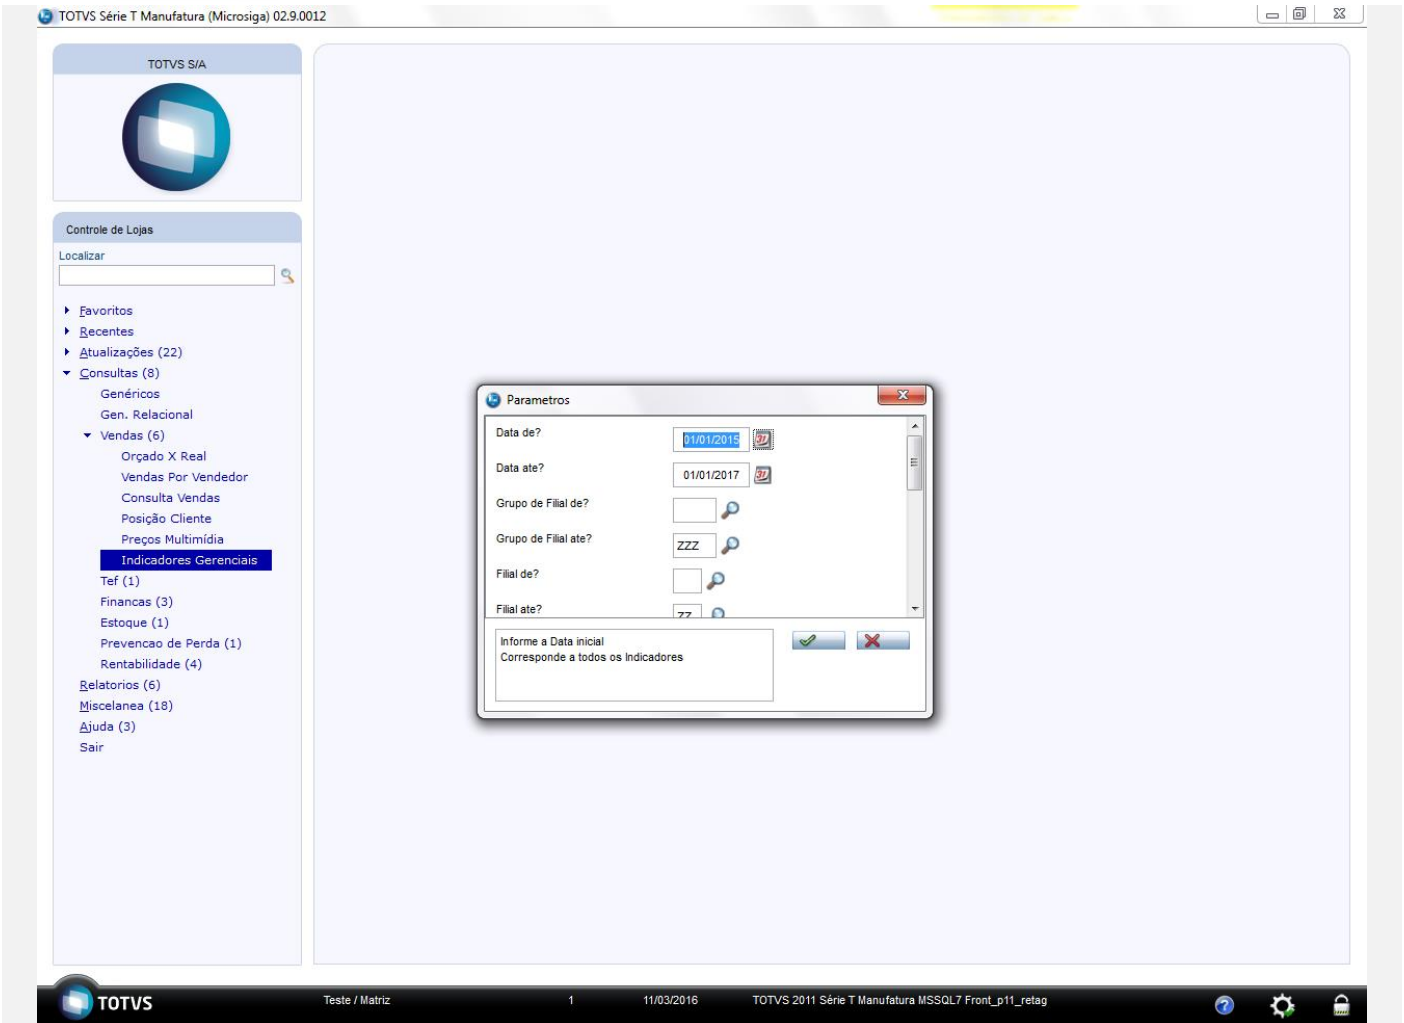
TOTVS Série T Manufatura (Microsiga) 02.9.0012

TOTVS S/A

Controle de Lojas

Localizar

Favoritos
Recentes
Atualizações (22)
Consultas (8)
Genéricos
Gen. Relacional
Vendas (6)
Orçado X Real
Vendas Por Vendedor
Consulta Vendas
Posição Cliente
Preços Multimídia
Indicadores Gerenciais
Tef (1)
Financas (3)
Estoque (1)
Prevencao de Perda (1)
Rentabilidade (4)
Relatorios (6)
Miscelanea (18)
Ajuda (3)
Sair

Parametros

Data de? 01/01/2015
Data ate? 01/01/2017
Grupo de Filial de?
Grupo de Filial ate? ZZZ
Filial de?
Filial ate? ZZ

Informe a Data inicial
Corresponde a todos os Indicadores

TOTVS Teste / Matriz 1 11/03/2016 TOTVS 2011 Série T Manufatura MSSQL7 Front_p11_retag